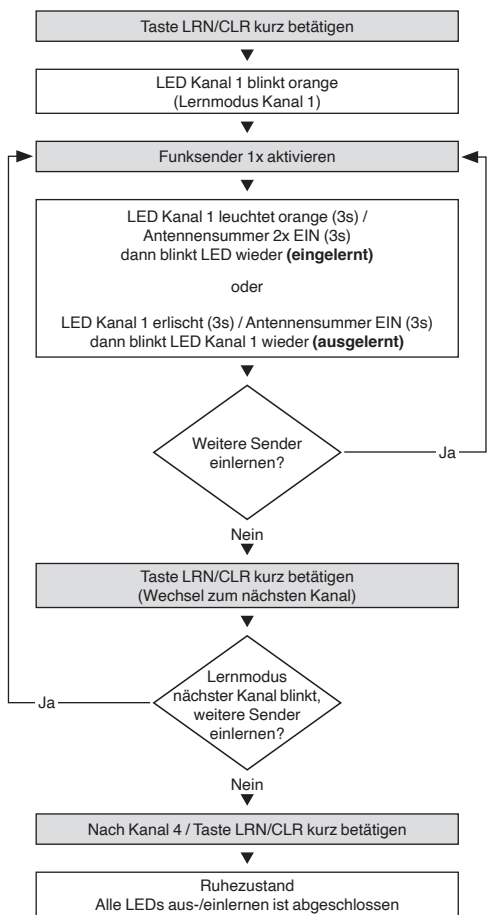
Taste LRN/CLR kurz betätigen

LED Kanal 1 blinkt orange (Lernmodus Kanal 1)

Funksender 1x aktivieren

LED Kanal 1 leuchtet orange (3s) / Antennensummer 2x EIN (3s) dann blinkt LED wieder **(eingelernt)**

oder

LED Kanal 1 erlischt (3s) / Antennensummer EIN (3s) dann blinkt LED Kanal 1 wieder **(ausgelernt)**

Weitere Sender einlernen?

Ja

Nein

Taste LRN/CLR kurz betätigen (Wechsel zum nächsten Kanal)

Ja

Lernmodus nächster Kanal blinkt, weitere Sender einlernen?

Nein

Nach Kanal 4 / Taste LRN/CLR kurz betätigen

Ruhezustand
Alle LEDs aus-/einlernen ist abgeschlossen